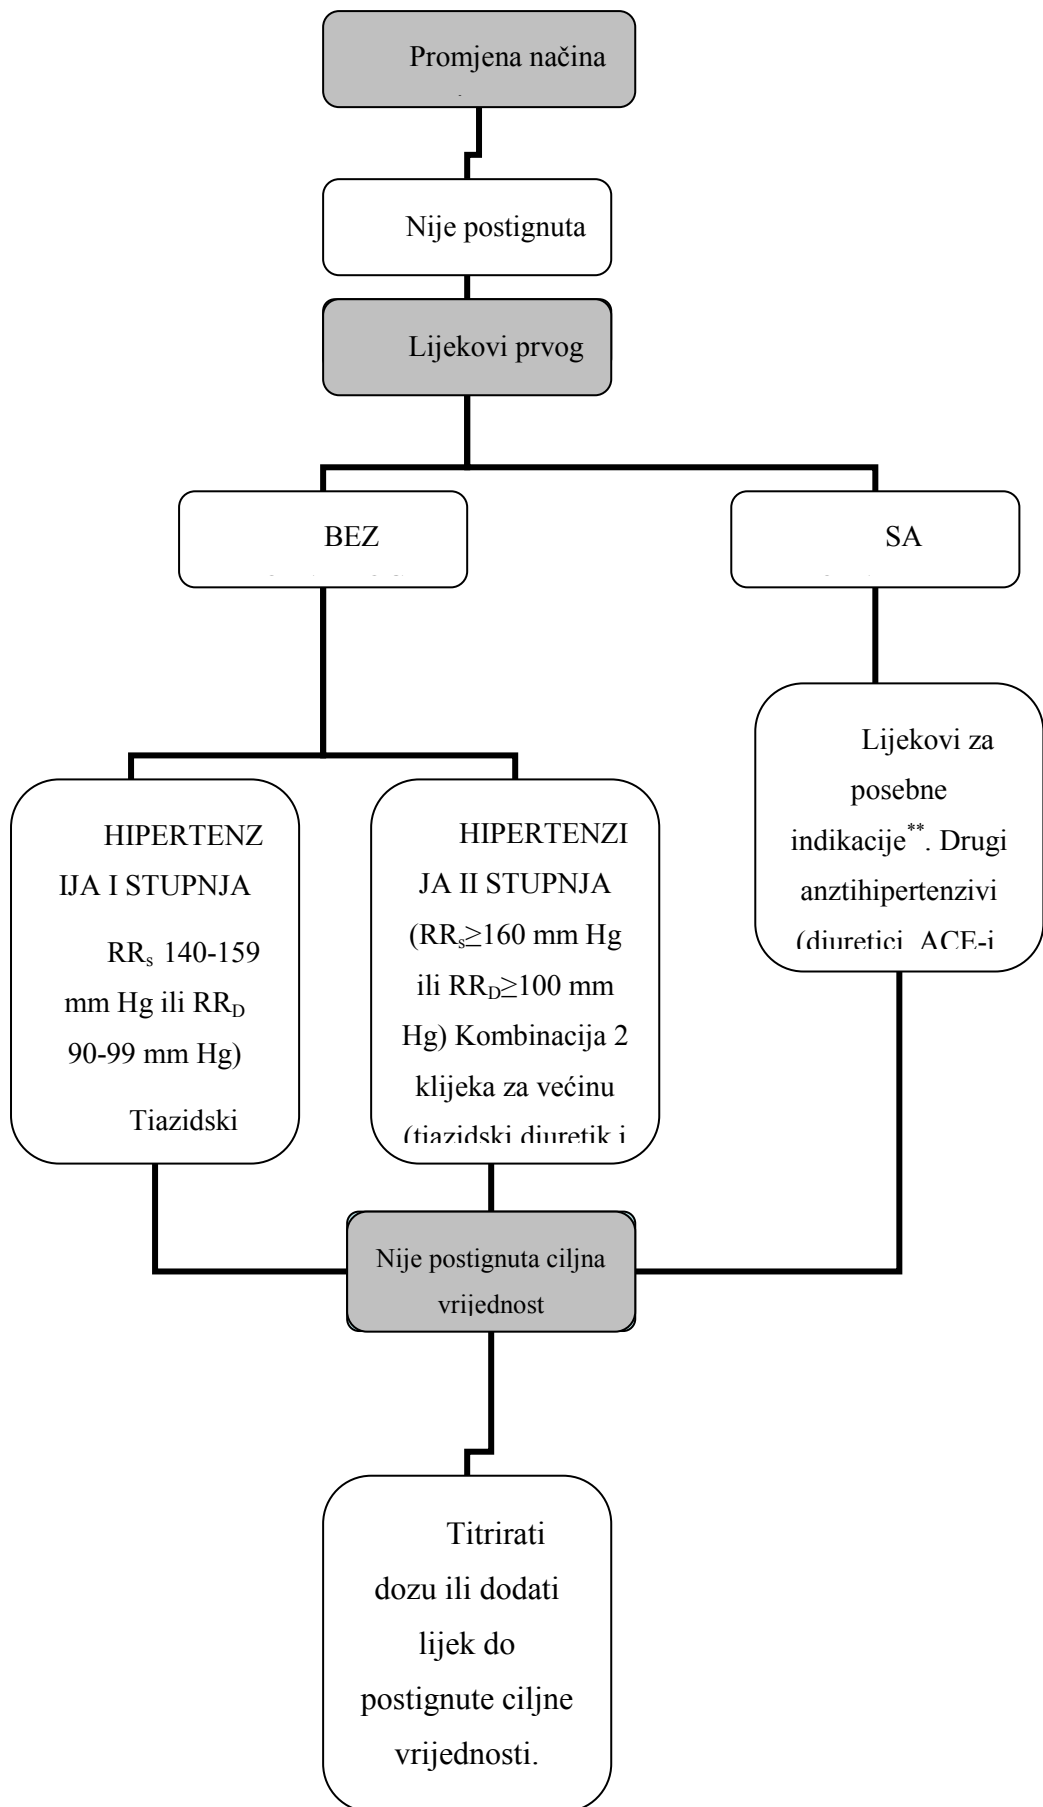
Promjena načina

Nije postignuta

Lijekovi prvog

BEZ

SA

HIPERTENZIJA I STUPNJA RR$_s$ 140-159 mm Hg ili RR$_D$ 90-99 mm Hg) Tiazidski

HIPERTENZIJA II STUPNJA (RR$_s$≥160 mm Hg ili RR$_D$≥100 mm Hg) Kombinacija 2 klijeka za većinu (tiazidski diuretik i

Lijekovi za posebne indikacije$^{**}$. Drugi anztihipertenzivi (diuretici, ACE-i

Nije postignuta ciljna vrijednost

Titrirati dozu ili dodati lijek do postignute ciljne vrijednosti.